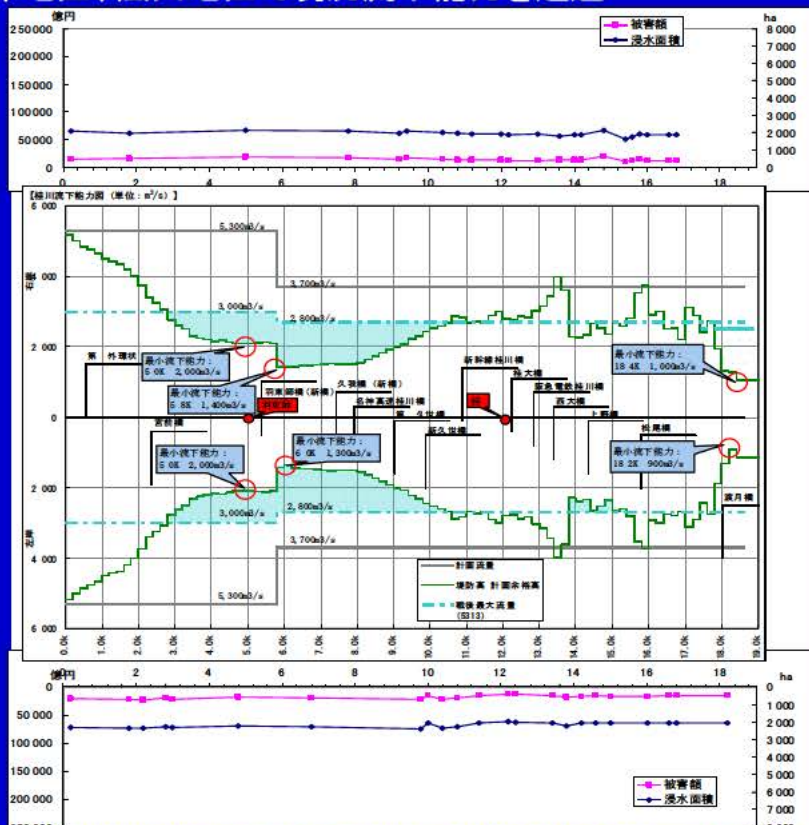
億円
250000
200000
150000
100000
50000
0
0 2 4 6 8 10 12 14 16 18
被害額
浸水面積
ha
8 000
7 000
6 000
5 000
4 000
3 000
2 000
1 000
0

[綾川流下能力図（単位：m3/s）]
6 000
右岸 4 000
2 000
0
2 000
左岸 4 000
6 000
5,300m3/s
3,700m3/s
3,000m3/s
2,800m3/s
最小流下能力：5.0K 2,000m3/s
最小流下能力：5.5K 1,400m3/s
最小流下能力：18.4K 1,000m3/s
最小流下能力：5.0K 2,000m3/s
最小流下能力：6.0K 1,300m3/s
最小流下能力：18.2K 900m3/s
第 外環状
羽束師橋（新橋）
久我橋（新橋）
名神高速桂川橋
第 久世橋
新久世橋
新幹線桂川橋
桂大橋
阪急電鉄桂川橋
西大橋
上野橋
松尾橋
渡月橋
宮前橋
3,000m3/s
2,800m3/s
3,700m3/s
5,300m3/s
計画流量
堤防高 計画余裕高
戦後最大流量 (S13)
0.0k 1.0k 2.0k 3.0k 4.0k 5.0k 6.0k 7.0k 8.0k 9.0k 10.0k 11.0k 12.0k 13.0k 14.0k 15.0k 16.0k 17.0k 18.0k 19.0k

億円
0
50 000
100 000
150 000
200 000
0 2 4 6 8 10 12 14 16 18
ha
0
1 000
2 000
3 000
4 000
5 000
6 000
7 000
被害額
浸水面積